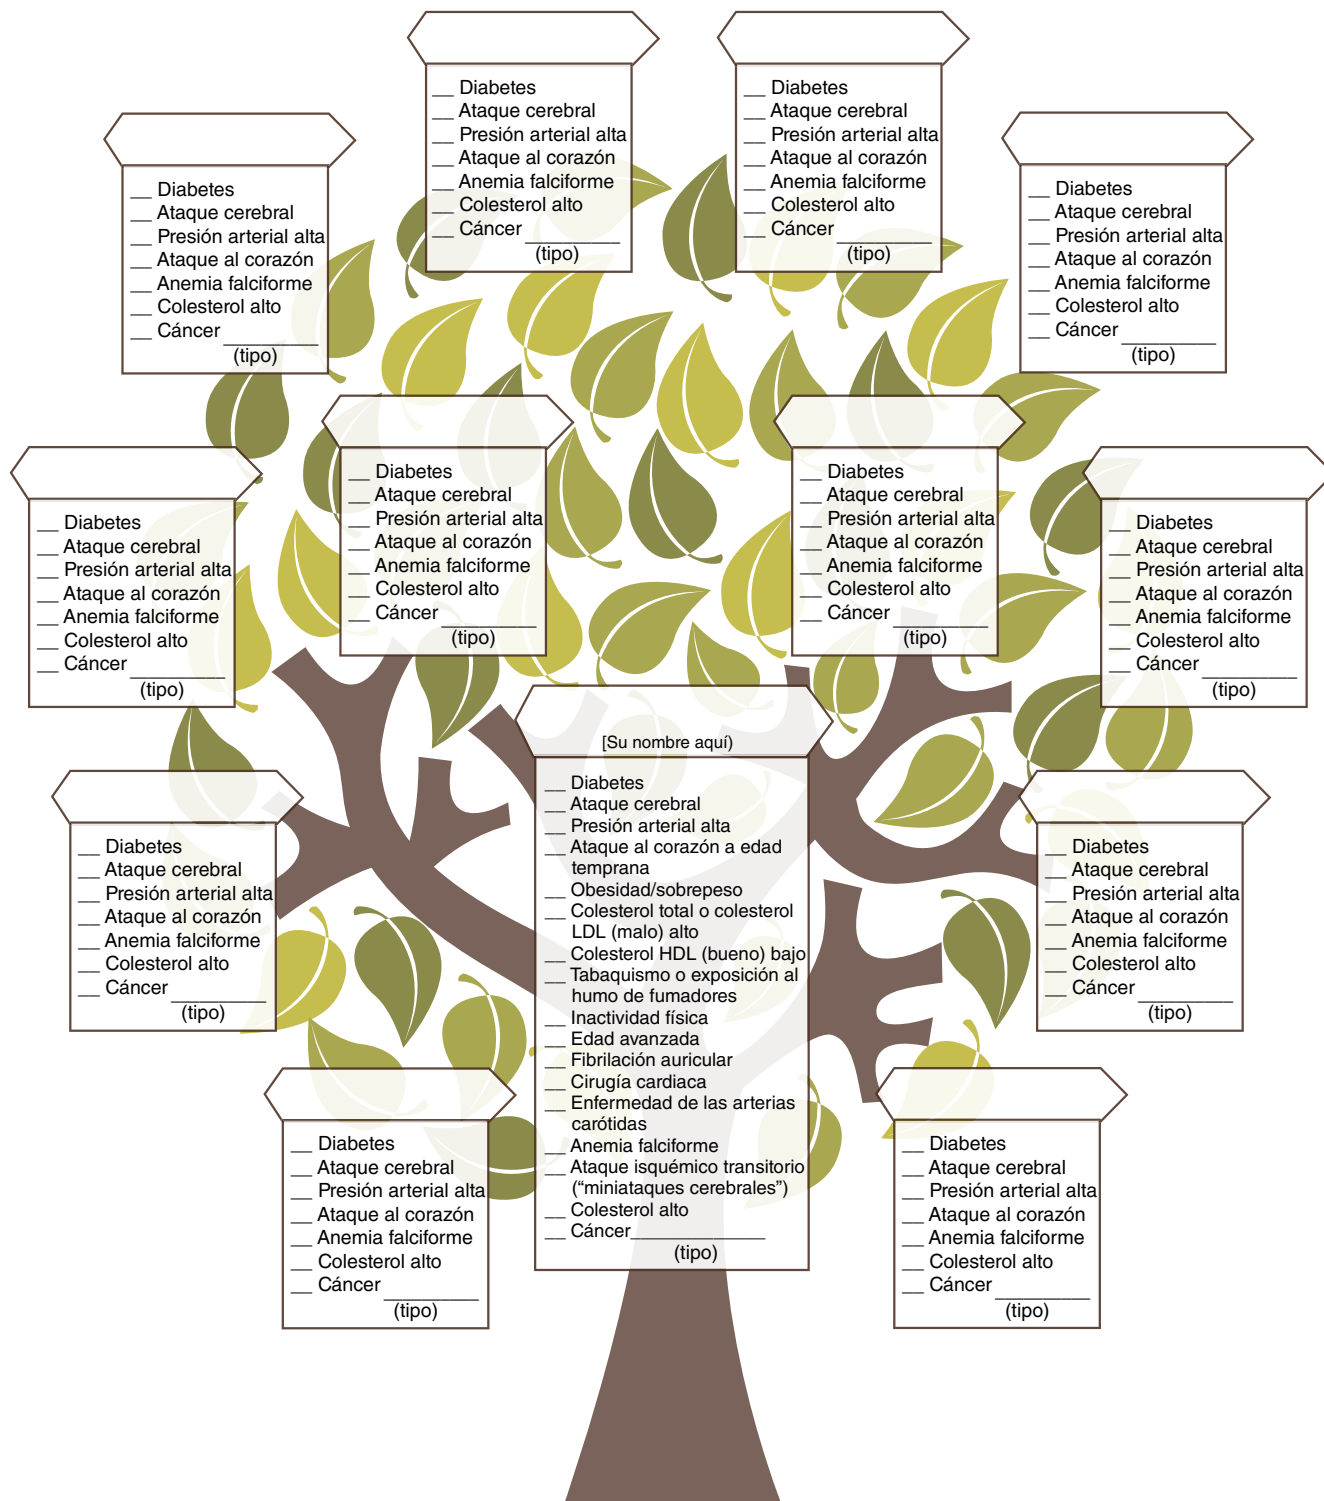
__ Diabetes
__ Ataque cerebral
__ Presión arterial alta
__ Ataque al corazón
__ Anemia falciforme
__ Colesterol alto
__ Cáncer ________
(tipo)

__ Diabetes
__ Ataque cerebral
__ Presión arterial alta
__ Ataque al corazón
__ Anemia falciforme
__ Colesterol alto
__ Cáncer ________
(tipo)

__ Diabetes
__ Ataque cerebral
__ Presión arterial alta
__ Ataque al corazón
__ Anemia falciforme
__ Colesterol alto
__ Cáncer ________
(tipo)

__ Diabetes
__ Ataque cerebral
__ Presión arterial alta
__ Ataque al corazón
__ Anemia falciforme
__ Colesterol alto
__ Cáncer ________
(tipo)

__ Diabetes
__ Ataque cerebral
__ Presión arterial alta
__ Ataque al corazón
__ Anemia falciforme
__ Colesterol alto
__ Cáncer ________
(tipo)

__ Diabetes
__ Ataque cerebral
__ Presión arterial alta
__ Ataque al corazón
__ Anemia falciforme
__ Colesterol alto
__ Cáncer ________
(tipo)

__ Diabetes
__ Ataque cerebral
__ Presión arterial alta
__ Ataque al corazón
__ Anemia falciforme
__ Colesterol alto
__ Cáncer ________
(tipo)

__ Diabetes
__ Ataque cerebral
__ Presión arterial alta
__ Ataque al corazón
__ Anemia falciforme
__ Colesterol alto
__ Cáncer ________
(tipo)

[Su nombre aquí]
__ Diabetes
__ Ataque cerebral
__ Presión arterial alta
__ Ataque al corazón a edad temprana
__ Obesidad/sobrepeso
__ Colesterol total o colesterol LDL (malo) alto
__ Colesterol HDL (bueno) bajo
__ Tabaquismo o exposición al humo de fumadores
__ Inactividad física
__ Edad avanzada
__ Fibrilación auricular
__ Cirugía cardiaca
__ Enfermedad de las arterias carótidas
__ Anemia falciforme
__ Ataque isquémico transitorio (“miniataques cerebrales”)
__ Colesterol alto
__ Cáncer ________
(tipo)

__ Diabetes
__ Ataque cerebral
__ Presión arterial alta
__ Ataque al corazón
__ Anemia falciforme
__ Colesterol alto
__ Cáncer ________
(tipo)

__ Diabetes
__ Ataque cerebral
__ Presión arterial alta
__ Ataque al corazón
__ Anemia falciforme
__ Colesterol alto
__ Cáncer ________
(tipo)

__ Diabetes
__ Ataque cerebral
__ Presión arterial alta
__ Ataque al corazón
__ Anemia falciforme
__ Colesterol alto
__ Cáncer ________
(tipo)

__ Diabetes
__ Ataque cerebral
__ Presión arterial alta
__ Ataque al corazón
__ Anemia falciforme
__ Colesterol alto
__ Cáncer ________
(tipo)